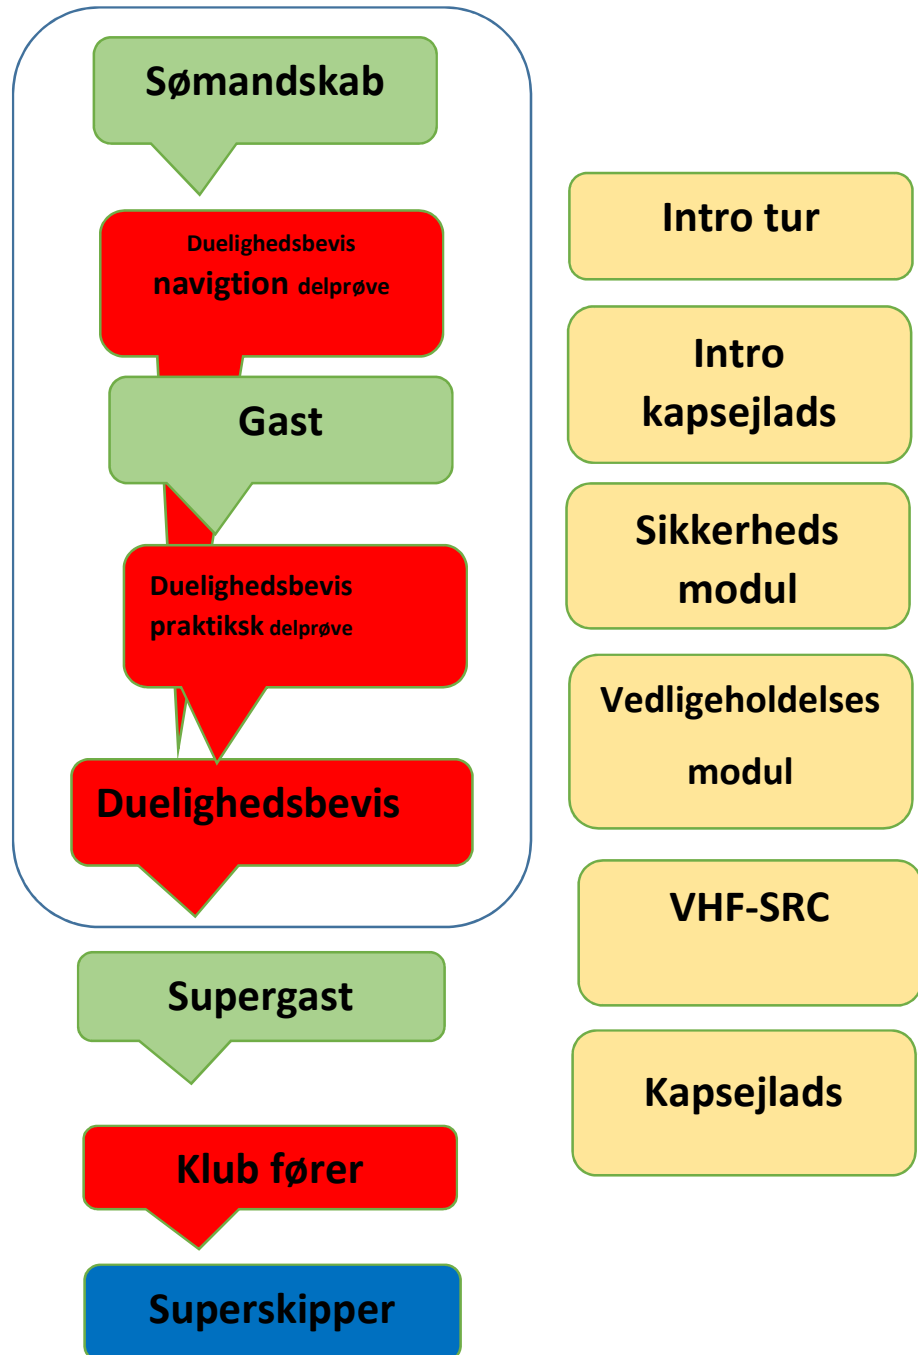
Sømandskab

Duelighedsbevis navigtion delprøve

Gast

Duelighedsbevis praktiksk delprøve

Duelighedsbevis

Supergast

Klub fører

Superskipper

Intro tur

Intro kapsejlads

Sikkerheds modul

Vedligeholdelses modul

VHF-SRC

Kapsejlads